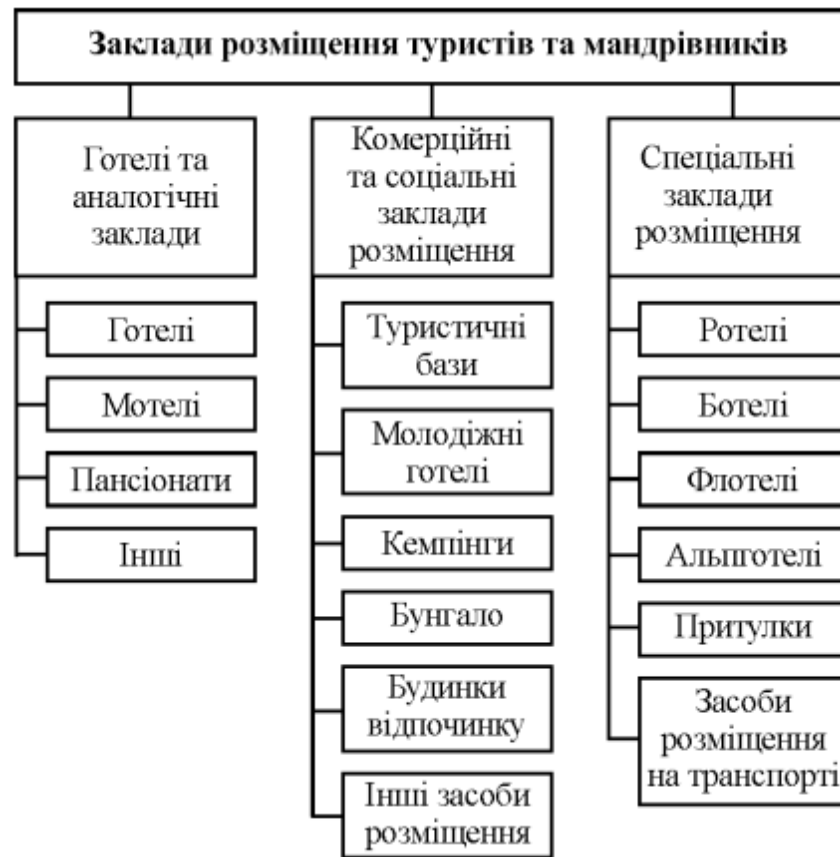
Заклади розміщення туристів та мандрівників

Готелі та аналогічні заклади

Готелі

Мотелі

Пансіонати

Інші

Комерційні та соціальні заклади розміщення

Туристичні бази

Молодіжні готелі

Кемпінги

Бунгало

Будинки відпочинку

Інші засоби розміщення

Спеціальні заклади розміщення

Ротелі

Ботелі

Флотелі

Альпготелі

Притулки

Засоби розміщення на транспорті